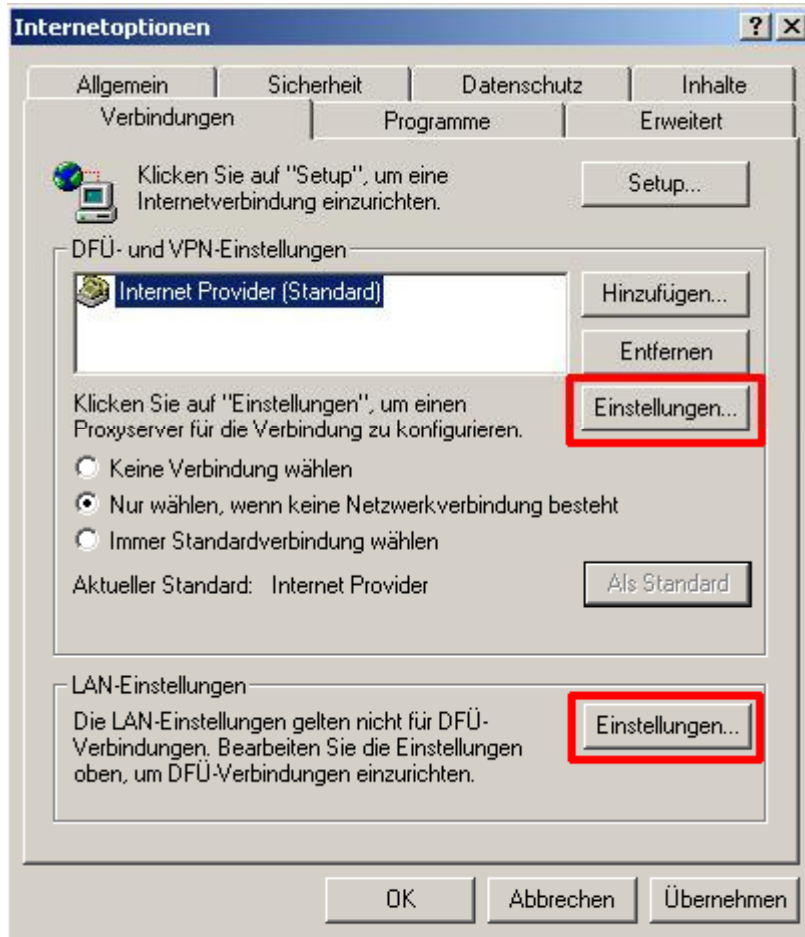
Internetoptionen

?  X

Allgemein | Sicherheit | Datenschutz | Inhalte
Verbindungen | Programme | Erweitert

Klicken Sie auf "Setup", um eine Internetverbindung einzurichten.

Setup...

DFÜ- und VPN-Einstellungen

Internet Provider (Standard)

Hinzufügen...

Entfernen

Klicken Sie auf "Einstellungen", um einen Proxyserver für die Verbindung zu konfigurieren.

Einstellungen...

Keine Verbindung wählen

Nur wählen, wenn keine Netzwerkverbindung besteht

Immer Standardverbindung wählen

Aktueller Standard: Internet Provider

Als Standard

LAN-Einstellungen

Die LAN-Einstellungen gelten nicht für DFÜ-Verbindungen. Bearbeiten Sie die Einstellungen oben, um DFÜ-Verbindungen einzurichten.

Einstellungen...

OK | Abbrechen | Übernehmen